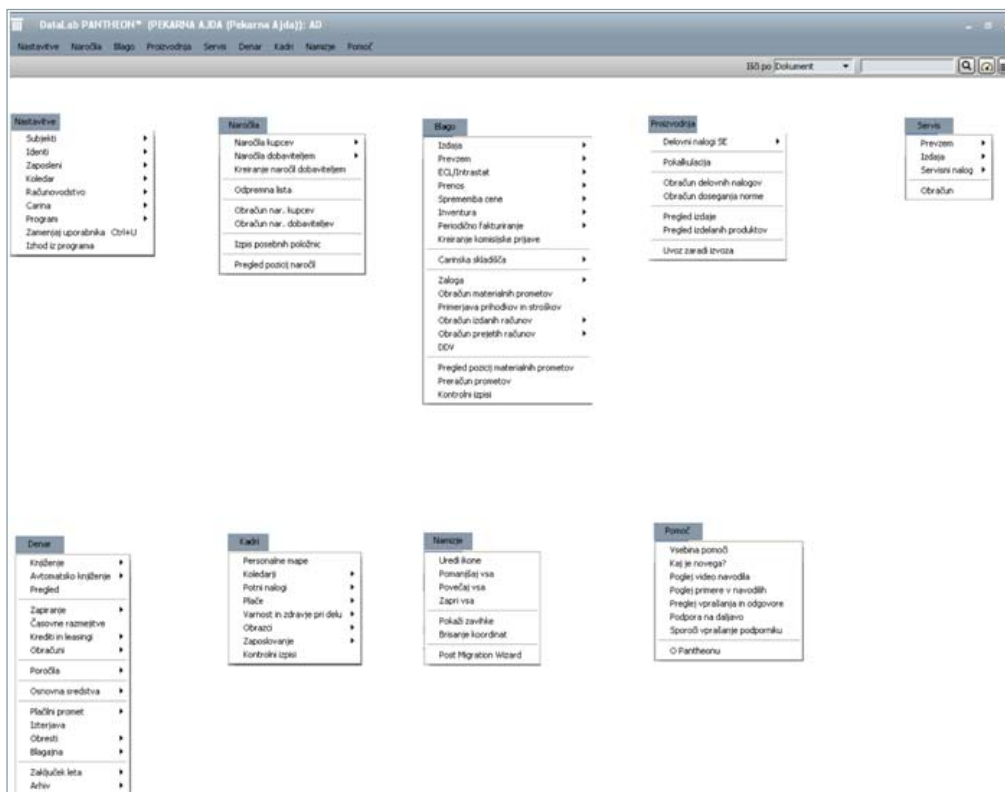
DataLab PANTHEON™ [PEKARNA AJDA (Pekarna Ajda)]: AD

Nastavitve Naročila Blago Proizvodnja Servis Denar Kadri Namizje Pomoč

Išči po Dokument

Nastavitve
Subjekti
Identi
Zaposleni
Koledar
Računovodstvo
Carina
Program
Zamenjaj uporabnika Ctrl+U
Izhod iz programa

Naročila
Naročila kupcev
Naročila dobaviteljem
Kreiranje naročil dobaviteljem
Odpremna lista
Obračun nar. kupcev
Obračun nar. dobaviteljev
Izpis posebnih položnic
Pregled pozicij naročil

Blago
Izdaja
Prevzem
ECL/Intrastat
Prenos
Sprememba cene
Inventura
Periodično fakturiranje
Kreiranje komisijske prijave
Carinska skladišča
Zaloga
Obračun materialnih prometov
Primerjava prihodkov in stroškov
Obračun izdanih računov
Obračun prejetih računov
DDV
Pregled pozicij materialnih prometov
Preračun prometov
Kontrolni izpisi

Proizvodnja
Delovni nalogi SE
Pokalkulacija
Obračun delovnih nalogov
Obračun doseganja norme
Pregled izdaje
Pregled izdelanih produktov
Uvoz zaradi izvoza

Servis
Prevzem
Izdaja
Servisni nalog
Obračun

Denar
Knjiženje
Avtomatsko knjiženje
Pregled
Zapiranje
Časovne razmejitve
Krediti in leasingi
Obračuni
Poročila
Osnovna sredstva
Plačilni promet
Izterjava
Obresti
Blagajna
Zaključek leta
Arhiv

Kadri
Personalne mape
Koledarji
Potni nalogi
Plače
Varnost in zdravje pri delu
Obrazci
Zaposlovanje
Kontrolni izpisi

Namizje
Uredi ikone
Pomanjšaj vsa
Povečaj vsa
Zapri vsa
Pokaži zavihke
Brisanje koordinat
Post Migration Wizard

Pomoč
Vsebina pomoči
Kaj je novega?
Poglej video navodila
Poglej primere v navodilih
Preglej vprašanja in odgovore
Podpora na daljavo
Sporoči vprašanje podporniku
O Pantheonu